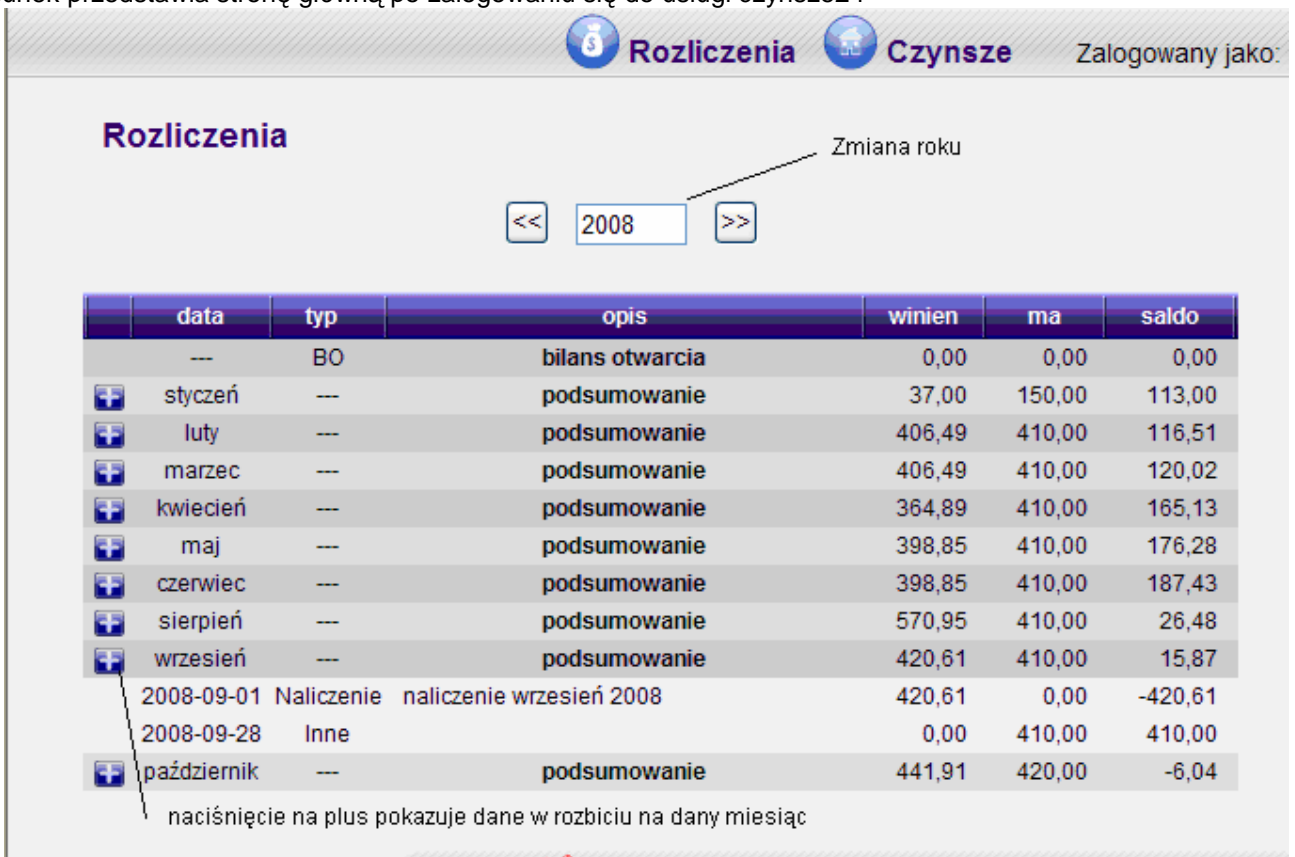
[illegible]unek przedstawia stronę główną po zalogowaniu się do usługi czynsze24 .

Rozliczenia Czynsze Zalogowany jako:

Rozliczenia

Zmiana roku

<< 2008 >>

| | data | typ | opis | winien | ma | saldo |
|---|---|---|---|---|---|---|
| | --- | BO | bilans otwarcia | 0,00 | 0,00 | 0,00 |
| | styczeń | --- | podsumowanie | 37,00 | 150,00 | 113,00 |
| | luty | --- | podsumowanie | 406,49 | 410,00 | 116,51 |
| | marzec | --- | podsumowanie | 406,49 | 410,00 | 120,02 |
| | kwiecień | --- | podsumowanie | 364,89 | 410,00 | 165,13 |
| | maj | --- | podsumowanie | 398,85 | 410,00 | 176,28 |
| | czerwiec | --- | podsumowanie | 398,85 | 410,00 | 187,43 |
| | sierpień | --- | podsumowanie | 570,95 | 410,00 | 26,48 |
| | wrzesień | --- | podsumowanie | 420,61 | 410,00 | 15,87 |
| | 2008-09-01 | Naliczenie | naliczenie wrzesień 2008 | 420,61 | 0,00 | -420,61 |
| | 2008-09-28 | Inne | | 0,00 | 410,00 | 410,00 |
| | październik | --- | podsumowanie | 441,91 | 420,00 | -6,04 |

naciśnięcie na plus pokazuje dane w rozbiciu na dany miesiąc